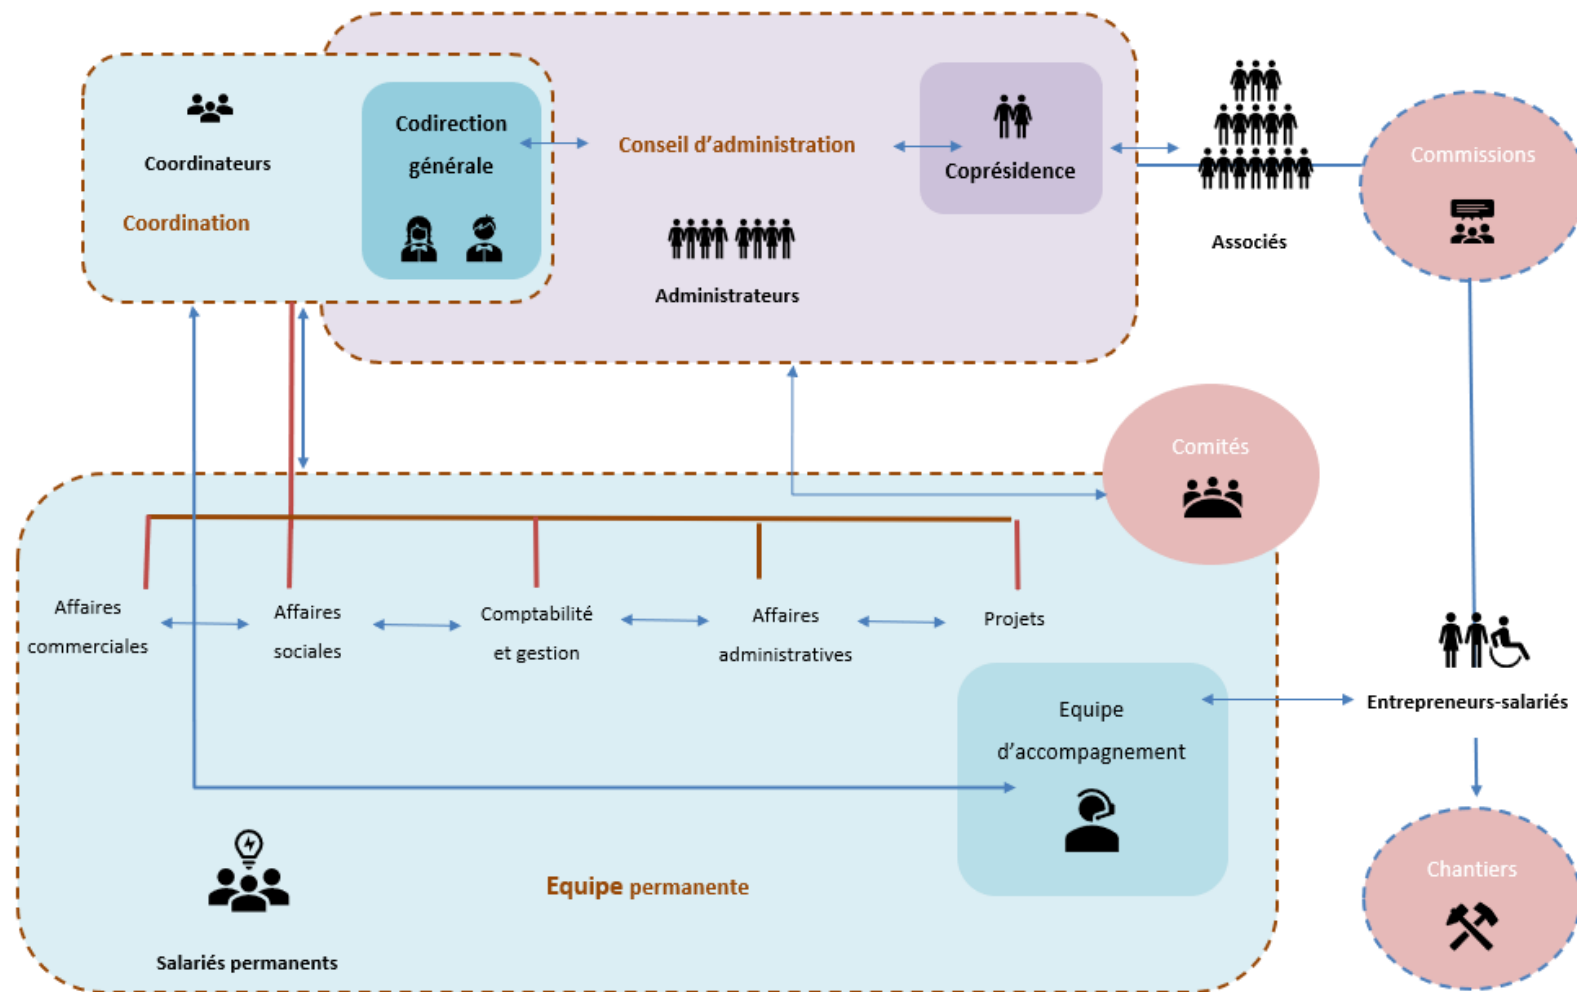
Coordinateurs

Coordination

Codirection générale

Conseil d'administration

Administrateurs

Coprésidence

Associés

Commissions

Comités

Affaires commerciales

Affaires sociales

Comptabilité et gestion

Affaires administratives

Projets

Equipe d'accompagnement

Entrepreneurs-salariés

Salariés permanents

Equipe permanente

Chantiers